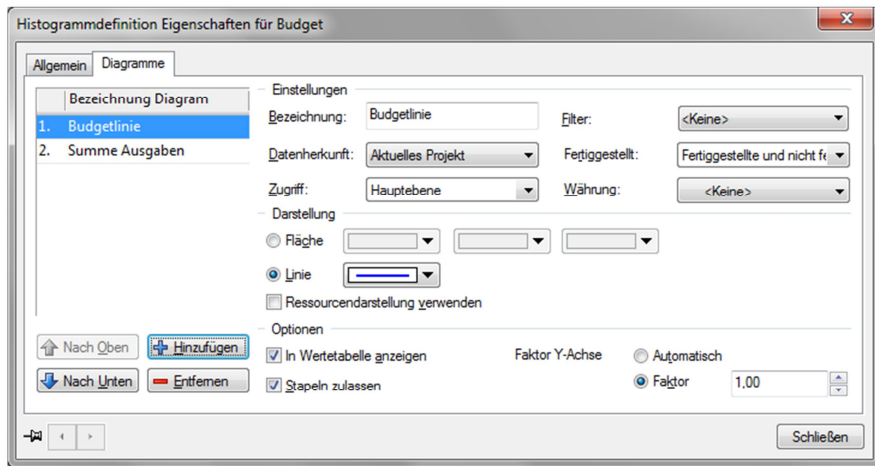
Histogrammdefinition Eigenschaften für Budget

Allgemein | Diagramme

| | Bezeichnung Diagram |
|---|---|
| 1. | Budgetlinie |
| 2. | Summe Ausgaben |

Einstellungen

Bezeichnung: Budgetlinie
Filter: <Keine>
Datenherkunft: Aktuelles Projekt
Fertiggestellt: Fertiggestellte und nicht fe
Zugriff: Hauptebene
Währung: <Keine>

Darstellung

Fläche

Linie

Ressourcendarstellung verwenden

Optionen

In Wertetabelle anzeigen
Faktor Y-Achse
Automatisch
Stapeln zulassen
Faktor 1,00

Nach Oben
Hinzufügen
Nach Unten
Entfernen

Schließen